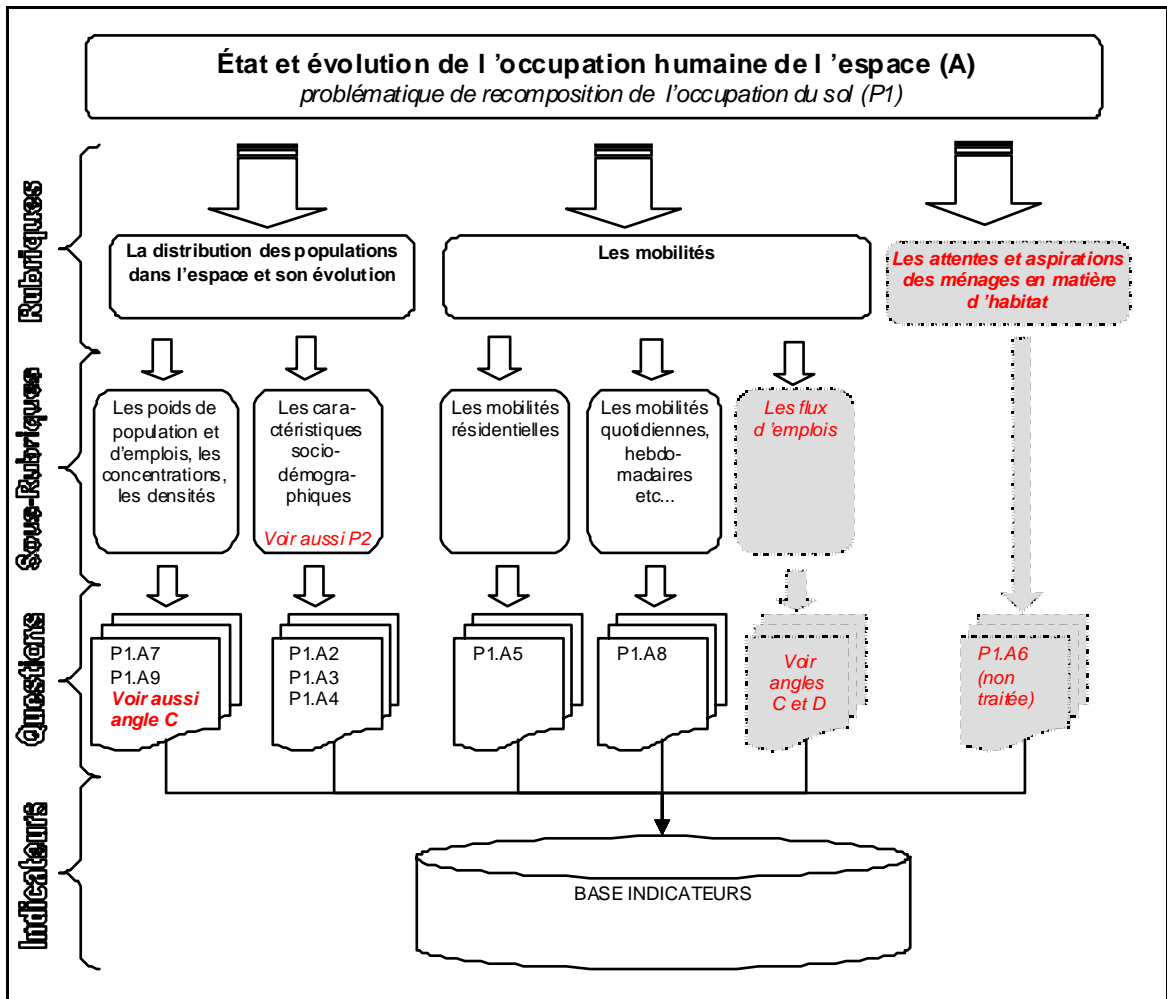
État et évolution de l 'occupation humaine de l 'espace (A)
problématique de recomposition de l'occupation du sol (P1)

Rubriques

La distribution des populations dans l'espace et son évolution

Les mobilités

Les attentes et aspirations des ménages en matière d 'habitat

Sous-Rubriques

Les poids de population et d'emplois, les concentrations, les densités

Les caractéristiques socio-démographiques
Voir aussi P2

Les mobilités résidentielles

Les mobilités quotidiennes, hebdomadaires etc...

Les flux d 'emplois

Questions

P1.A7
P1.A9
Voir aussi angle C

P1.A2
P1.A3
P1.A4

P1.A5

P1.A8

Voir angles C et D

P1.A6 (non traitée)

Indicateurs

BASE INDICATEURS